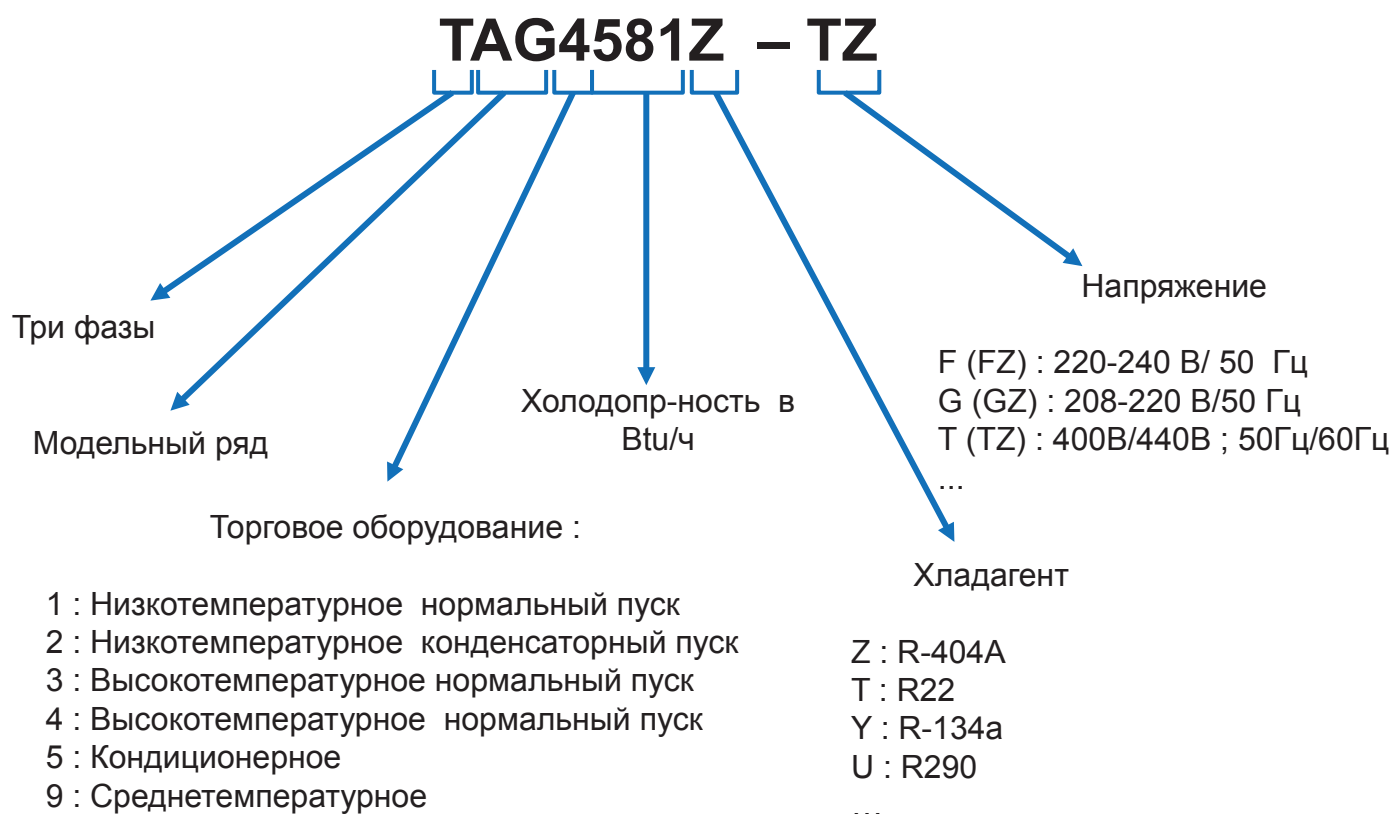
TAG4581Z – TZ

Три фазы

Модельный ряд

Торговое оборудование :

1 : Низкотемпературное нормальный пуск
2 : Низкотемпературное конденсаторный пуск
3 : Высокотемпературное нормальный пуск
4 : Высокотемпературное нормальный пуск
5 : Кондиционерное
9 : Среднетемпературное

Холодопр-ность в Btu/ч

Хладагент

Z : R-404A
T : R22
Y : R-134a
U : R290
...

Напряжение

F (FZ) : 220-240 В/ 50 Гц
G (GZ) : 208-220 В/50 Гц
T (TZ) : 400В/440В ; 50Гц/60Гц
...